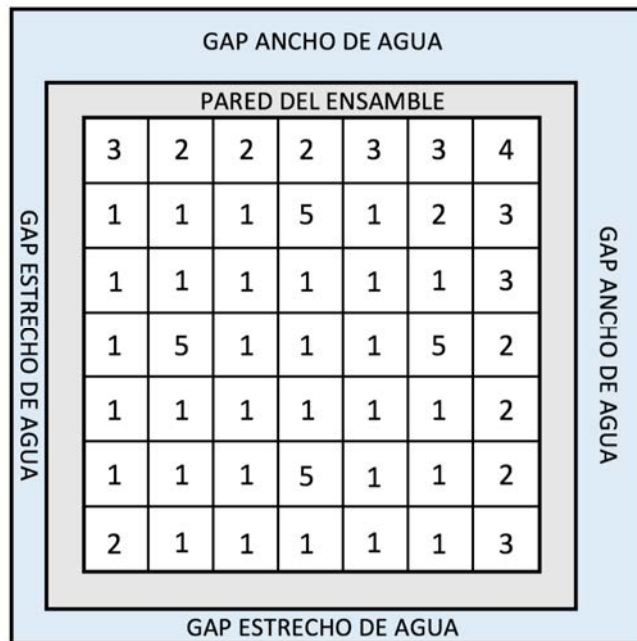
GAP ANCHO DE AGUA

PARED DEL ENSAMBLE

| 3 | 2 | 2 | 2 | 3 | 3 | 4 |
|---|---|---|---|---|---|---|
| 1 | 1 | 1 | 5 | 1 | 2 | 3 |
| 1 | 1 | 1 | 1 | 1 | 1 | 3 |
| 1 | 5 | 1 | 1 | 1 | 5 | 2 |
| 1 | 1 | 1 | 1 | 1 | 1 | 2 |
| 1 | 1 | 1 | 5 | 1 | 1 | 2 |
| 2 | 1 | 1 | 1 | 1 | 1 | 3 |

GAP ESTRECHO DE AGUA

GAP ANCHO DE AGUA

GAP ESTRECHO DE AGUA